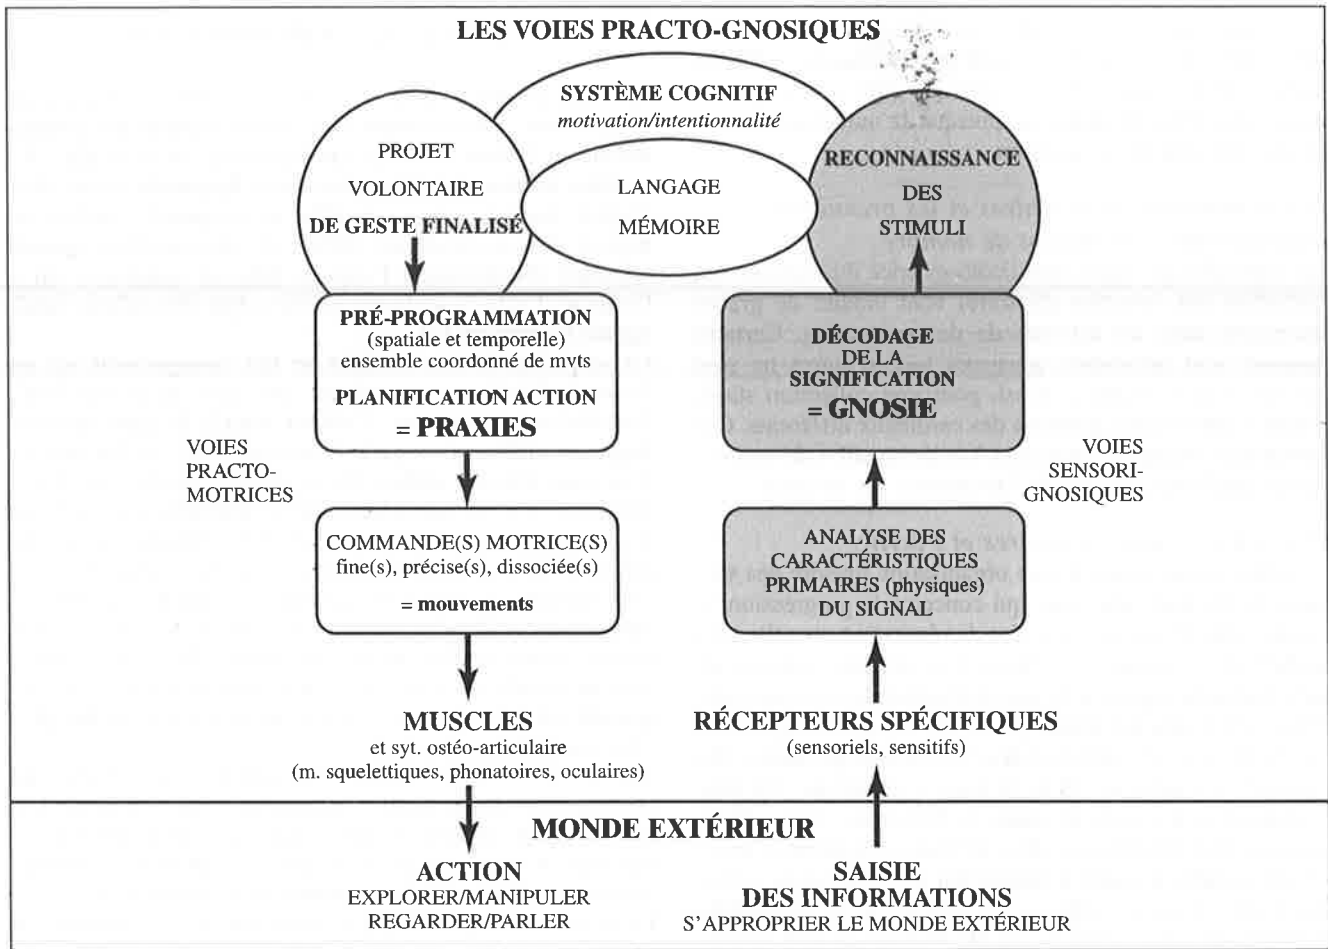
LES VOIES PRACTO-GNOSIQUES

SYSTÈME COGNITIF
motivation/intentionnalité

PROJET
VOLONTAIRE
DE GESTE FINALISÉ

LANGAGE
MÉMOIRE

RECONNAISSANCE
DES
STIMULI

PRÉ-PROGRAMMATION
(spatiale et temporelle)
ensemble coordonné de mvts
PLANIFICATION ACTION
= PRAXIES

DÉCODAGE
DE LA
SIGNIFICATION
= GNOSIE

VOIES
PRACTO-
MOTRICES

VOIES
SENSORI-
GNOSIQUES

COMMANDE(S) MOTRICE(S)
fine(s), précise(s), dissociée(s)
= mouvements

ANALYSE DES
CARACTÉRISTIQUES
PRIMAIRES (physiques)
DU SIGNAL

MUSCLES
et syt. ostéo-articulaire
(m. squelettiques, phonatoires, oculaires)

RÉCEPTEURS SPÉCIFIQUES
(sensoriels, sensitifs)

MONDE EXTÉRIEUR

ACTION
EXPLORER/MANIPULER
REGARDER/PARLER

SAISIE
DES INFORMATIONS
S'APPROPRIER LE MONDE EXTÉRIEUR